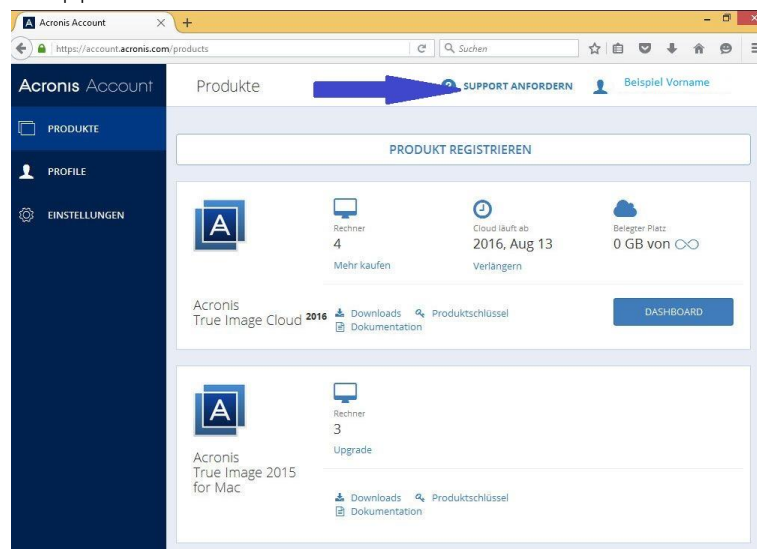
Acronis Account
https://account.acronis.com/products
Suchen

Acronis Account
PRODUKTE
PROFILE
EINSTELLUNGEN

Produkte
SUPPORT ANFORDERN
Beispiel Vorname

PRODUKT REGISTRIEREN

Rechner
4
Mehr kaufen

Cloud läuft ab
2016, Aug 13
Verlängern

Belegter Platz
0 GB von ∞

Acronis
True Image Cloud 2016
Downloads
Produktschlüssel
Dokumentation
DASHBOARD

Rechner
3
Upgrade

Acronis
True Image 2015 for Mac
Downloads
Produktschlüssel
Dokumentation